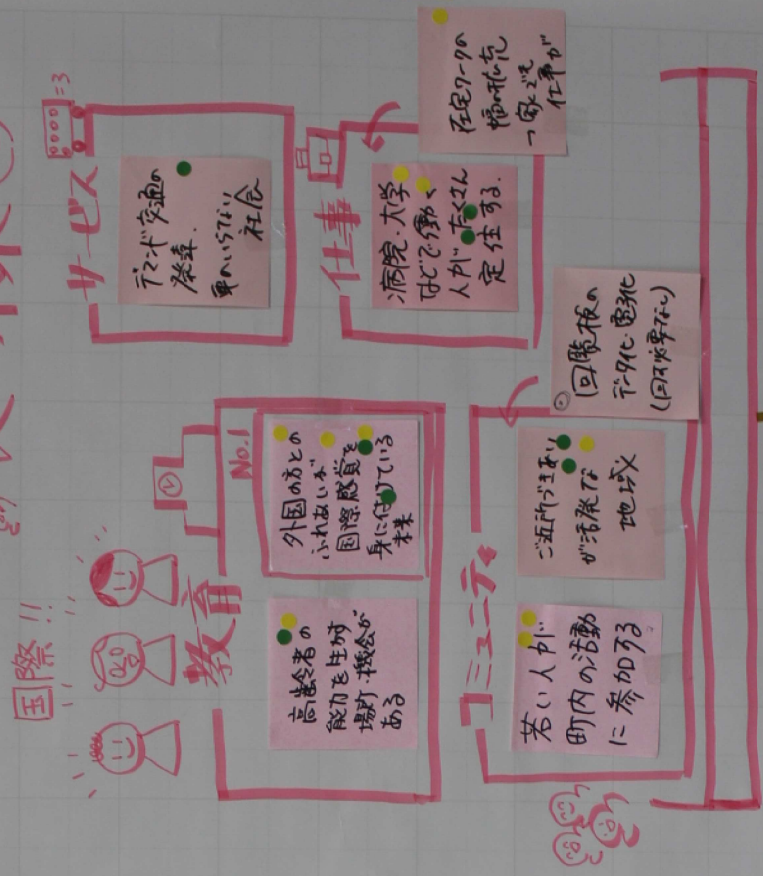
国際!!

教育

No.1

外国の方との ふれあいが 国際感覚を 身に付けている 未来

高齢者の 能力を生かす 場所・機会が ある

サービス

デマンド交通の 発達 車のいらない 社会

仕事

病院・大学 などで働く 人がたくさん 定住する。

在宅ワークの 増加など 「働く」ことが 仕事が

コミュニティ

回覧板の デジタル化 (回す必要なし)

ご近所づきあい が活発な 地域

若い人が 町内の活動 に参加する